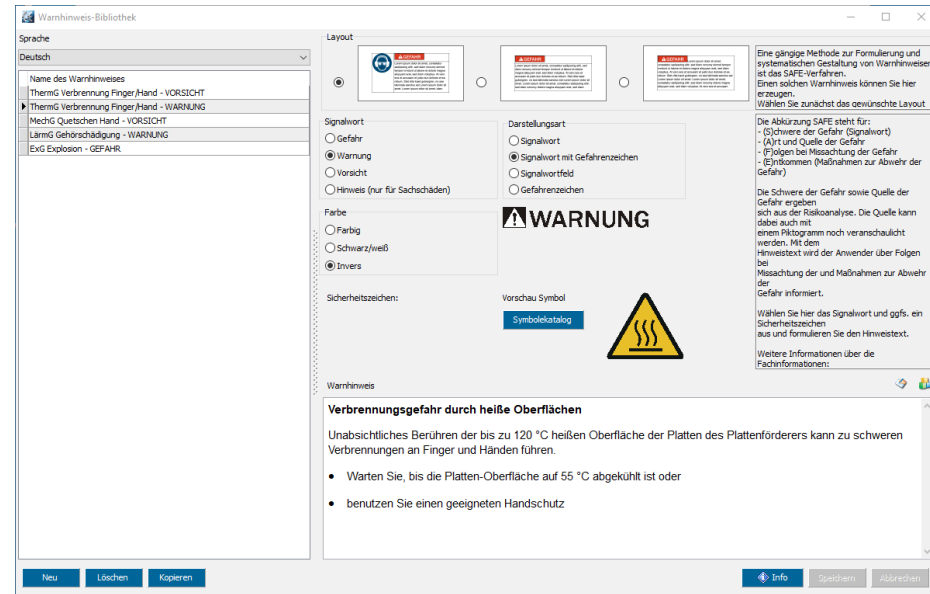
Warnhinweis-Bibliothek

Sprache

Deutsch

| Name des Warnhinweises |
|---|
| ThermG Verbrennung Finger/Hand - VORSICHT |
| ThermG Verbrennung Finger/Hand - WARNUNG |
| MechG Quetschen Hand - VORSICHT |
| LärmG Gehörschädigung - WARNUNG |
| ExG Explosion - GEFAHR |

Layout

GEFAHR

GEFAHR

GEFAHR

Eine gängige Methode zur Formulierung und systematischen Gestaltung von Warnhinweisen ist das SAFE-Verfahren. Einen solchen Warnhinweis können Sie hier erzeugen. Wählen Sie zunächst das gewünschte Layout

Die Abkürzung SAFE steht für:
- (S)chwere der Gefahr (Signalwort)
- (A)rt und Quelle der Gefahr
- (F)olgen bei Missachtung der Gefahr
- (E)ntkommen (Maßnahmen zur Abwehr der Gefahr)

Die Schwere der Gefahr sowie Quelle der Gefahr ergeben sich aus der Risikoanalyse. Die Quelle kann dabei auch mit einem Piktogramm noch veranschaulicht werden. Mit dem Hinweistext wird der Anwender über Folgen bei Missachtung der und Maßnahmen zur Abwehr der Gefahr informiert.

Wählen Sie hier das Signalwort und ggfs. ein Sicherheitszeichen aus und formulieren Sie den Hinweistext.

Weitere Informationen über die Fachinformationen:

Signalwort
Gefahr
Warnung
Vorsicht
Hinweis (nur für Sachschäden)

Darstellungsart
Signalwort
Signalwort mit Gefahrenzeichen
Signalwortfeld
Gefahrenzeichen

WARNUNG

Farbe
Farbig
Schwarz/weiß
Invers

Sicherheitszeichen:

Vorschau Symbol

Symbolekatalog

Warnhinweis

**Verbrennungsgefahr durch heiße Oberflächen**

Unabsichtliches Berühren der bis zu 120 °C heißen Oberfläche der Platten des Plattenförderers kann zu schweren Verbrennungen an Finger und Händen führen.

- Warten Sie, bis die Platten-Oberfläche auf 55 °C abgekühlt ist oder
- benutzen Sie einen geeigneten Handschutz

Neu Löschen Kopieren

Info Speichern Abbrechen